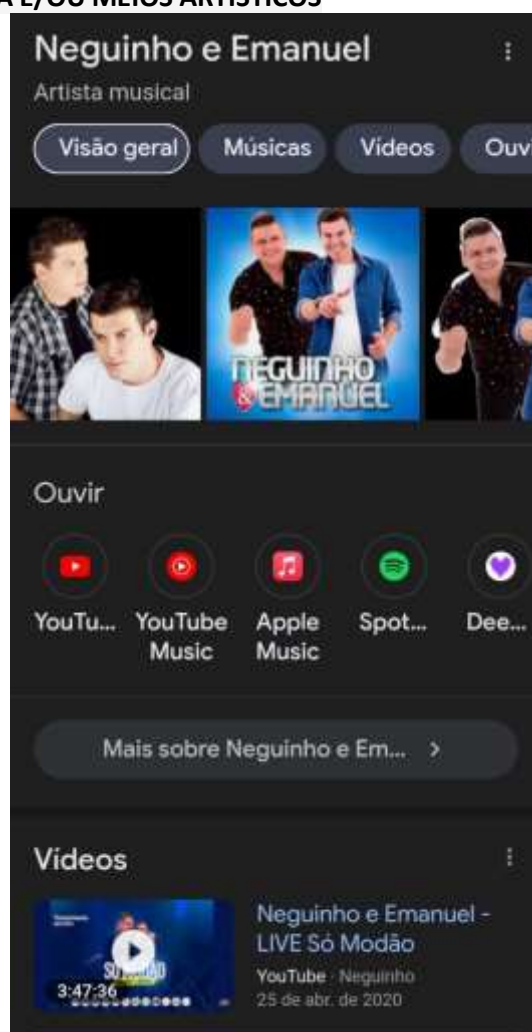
A E/OU MEIOS ARTÍSTICOS

Neguinho e Emanuel

Artista musical

Visão geral | Músicas | Vídeos | Ouvi

NEGUINHO & EMANUEL

Ouvir

YouTu... | YouTube Music | Apple Music | Spot... | Dee...

Mais sobre Neguinho e Em... >

Vídeos

3:47:36

Neguinho e Emanuel - LIVE Só Modão

YouTube · Neguinho

25 de abr. de 2020